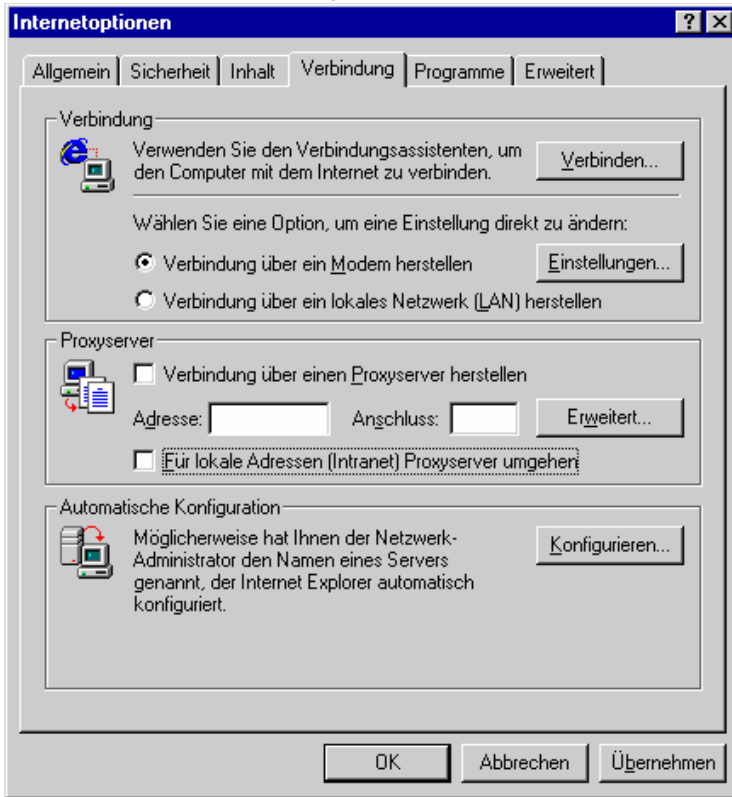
Internetoptionen

? X

Allgemein | Sicherheit | Inhalt | Verbindung | Programme | Erweitert

Verbindung

Verwenden Sie den Verbindungsassistenten, um den Computer mit dem Internet zu verbinden.

Verbinden...

Wählen Sie eine Option, um eine Einstellung direkt zu ändern:

Verbindung über ein Modem herstellen

Einstellungen...

Verbindung über ein lokales Netzwerk (LAN) herstellen

Proxyserver

Verbindung über einen Proxyserver herstellen

Adresse:

Anschluss:

Erweitert...

Für lokale Adressen (Intranet) Proxyserver umgehen

Automatische Konfiguration

Möglicherweise hat Ihnen der Netzwerk-Administrator den Namen eines Servers genannt, der Internet Explorer automatisch konfiguriert.

Konfigurieren...

OK

Abbrechen

Übernehmen